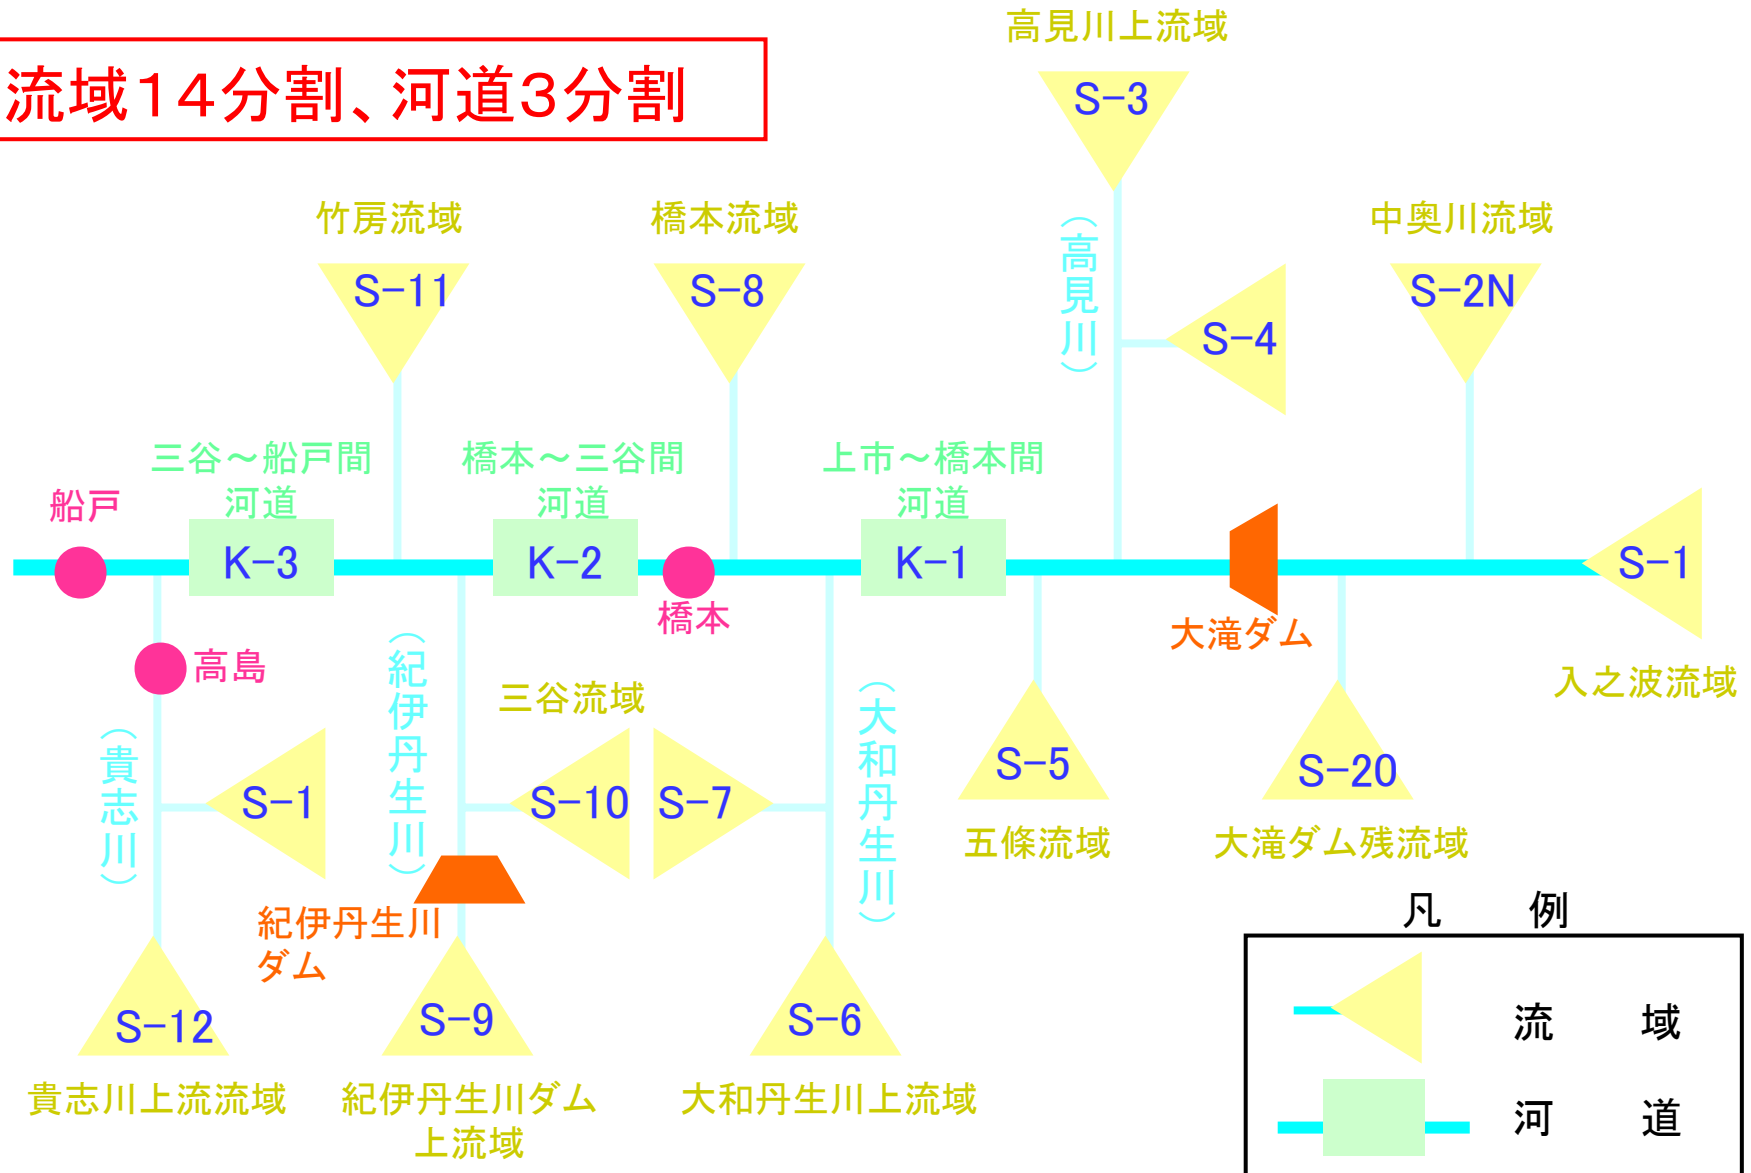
流域14分割、河道3分割

高見川上流域
S-3
(高見川)
S-4
竹房流域
S-11
橋本流域
S-8
中奥川流域
S-2N

三谷～船戸間
河道
橋本～三谷間
河道
上市～橋本間
河道

船戸
K-3
K-2
K-1
S-1
橋本
大滝ダム
入之波流域

高島
(貴志川)
S-1
(紀伊丹生川)
三谷流域
S-10
S-7
(大和丹生川)
S-5
五條流域
S-20
大滝ダム残流域

紀伊丹生川
ダム

S-12
貴志川上流流域
S-9
紀伊丹生川ダム
上流域
S-6
大和丹生川上流域

凡 例
流 域
河 道